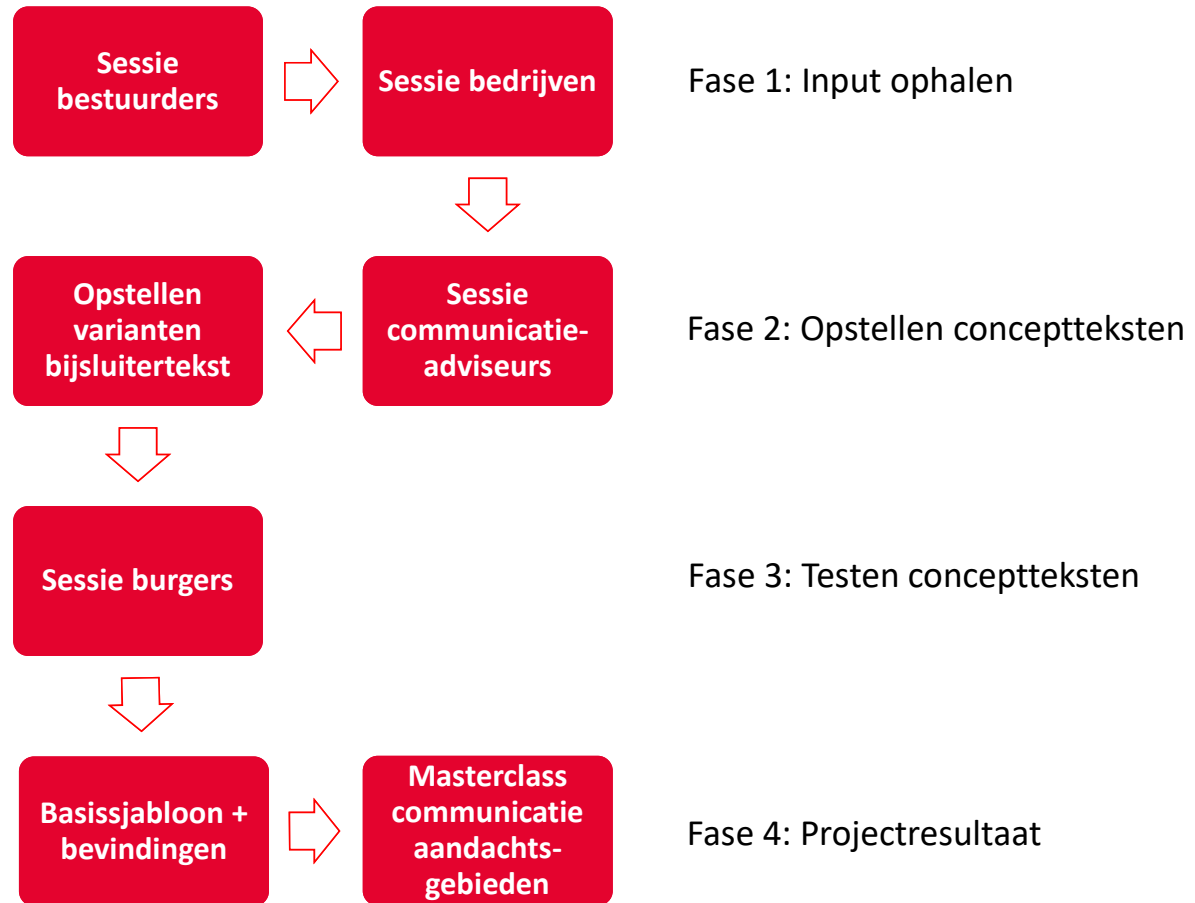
Sessie bestuurders

Sessie bedrijven

Fase 1: Input ophalen

Opstellen varianten bijsluitertekst

Sessie communicatie-adviseurs

Fase 2: Opstellen concepteksten

Sessie burgers

Fase 3: Testen concepteksten

Basissjabloon + bevindingen

Masterclass communicatie aandachts-gebieden

Fase 4: Projectresultaat